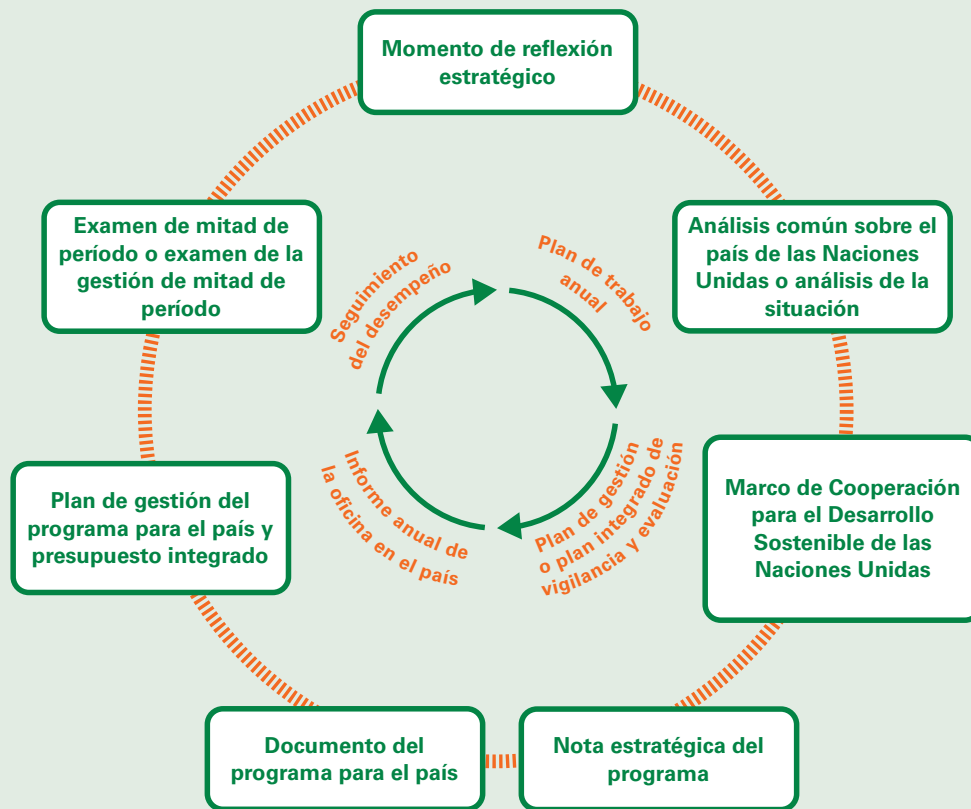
Momento de reflexión estratégico

Análisis común sobre el país de las Naciones Unidas o análisis de la situación

Marco de Cooperación para el Desarrollo Sostenible de las Naciones Unidas

Nota estratégica del programa

Documento del programa para el país

Plan de gestión del programa para el país y presupuesto integrado

Examen de mitad de período o examen de la gestión de mitad de período

Plan de trabajo anual

Plan de gestión o plan integrado de vigilancia y evaluación

Informe anual de la oficina en el país

Seguimiento del desempeño